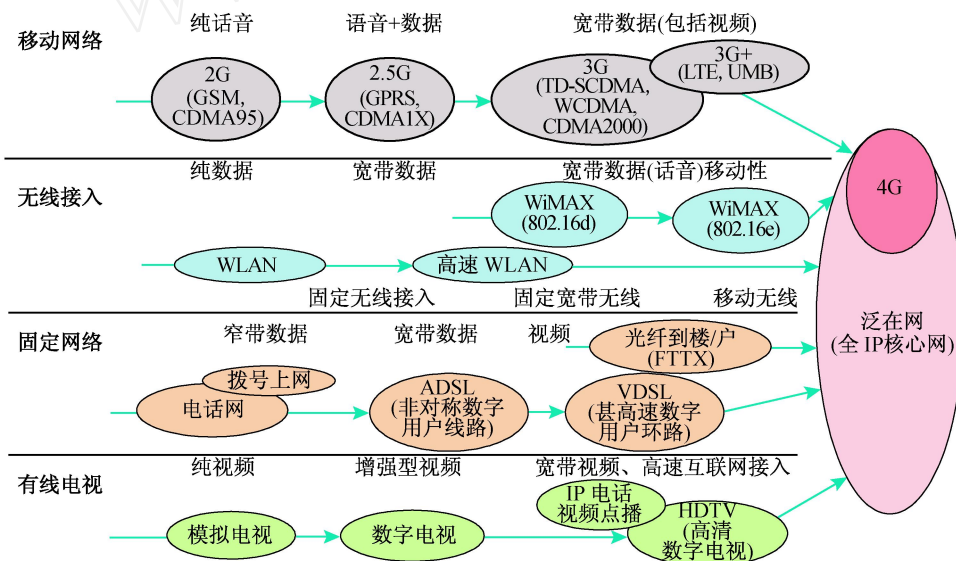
移动网络

纯话音

语音+数据

宽带数据(包括视频)

2G (GSM, CDMA95)

2.5G (GPRS, CDMA1X)

3G (TD-SCDMA, WCDMA, CDMA2000)

3G+ (LTE, UMB)

无线接入

纯数据

宽带数据

宽带数据(话音)移动性

WiMAX (802.16d)

WiMAX (802.16e)

WLAN

高速 WLAN

固定无线接入

固定宽带无线

移动无线

4G

泛在网 (全 IP核心网)

固定网络

窄带数据

宽带数据

视频

光纤到楼/户 (FTTX)

拨号上网

电话网

ADSL (非对称数字用户线路)

VDSL (甚高速数字用户环路)

有线电视

纯视频

增强型视频

宽带视频、高速互联网接入

IP 电话 视频点播

HDTV (高清数字电视)

模拟电视

数字电视